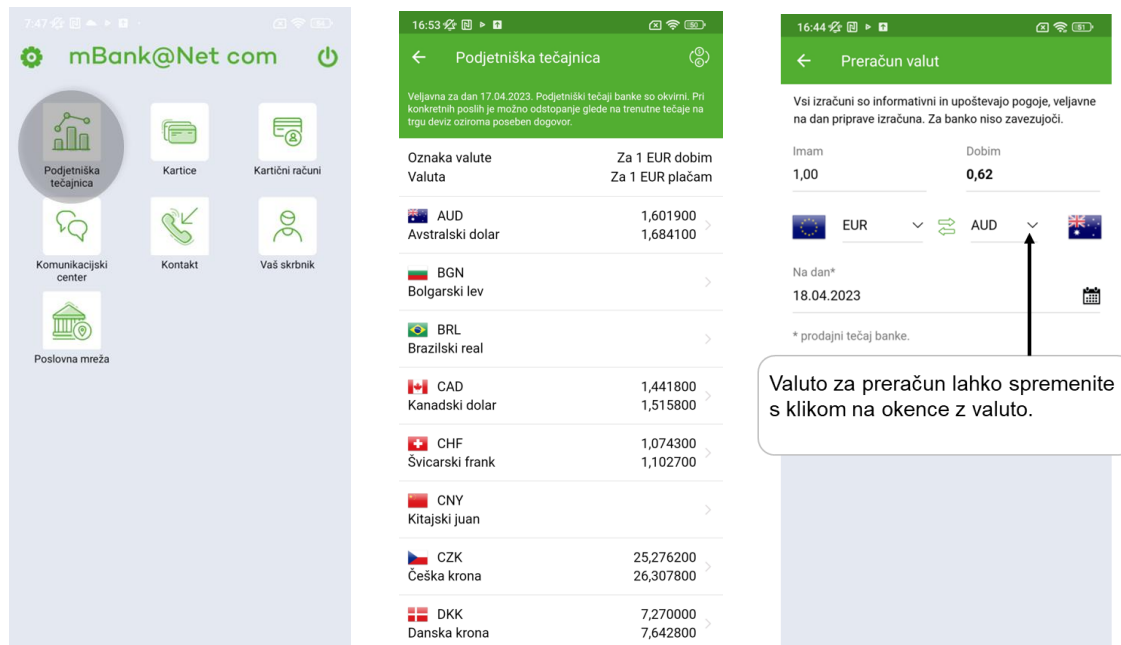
7:47

mBank@Net com

Podjetniška tečajnica

Kartice

Kartični računi

Komunikacijski center

Kontakt

Vaš skrbnik

Poslovna mreža

16:53

Podjetniška tečajnica

Veljavna za dan 17.04.2023. Podjetniški tečaji banke so okvirni. Pri konkretnih poslih je možno odstopanje glede na trenutne tečaje na trgu deviz oziroma poseben dogovor.

| Oznaka valute<br>Valuta | Za 1 EUR dobim<br>Za 1 EUR plačam |
|---|---|
| AUD<br>Avstralski dolar | 1,601900<br>1,684100 |
| BGN<br>Bolgarski lev | |
| BRL<br>Brazilski real | |
| CAD<br>Kanadski dolar | 1,441800<br>1,515800 |
| CHF<br>Švicarski frank | 1,074300<br>1,102700 |
| CNY<br>Kitajski juan | |
| CZK<br>Češka krona | 25,276200<br>26,307800 |
| DKK<br>Danska krona | 7,270000<br>7,642800 |

16:44

Preračun valut

Vsi izračuni so informativni in upoštevajo pogoje, veljavne na dan priprave izračuna. Za banko niso zavezujoči.

Imam
1,00

Dobim
0,62

EUR

AUD

Na dan*
18.04.2023

* prodajni tečaj banke.

Valuto za preračun lahko spremenite s klikom na okence z valuto.